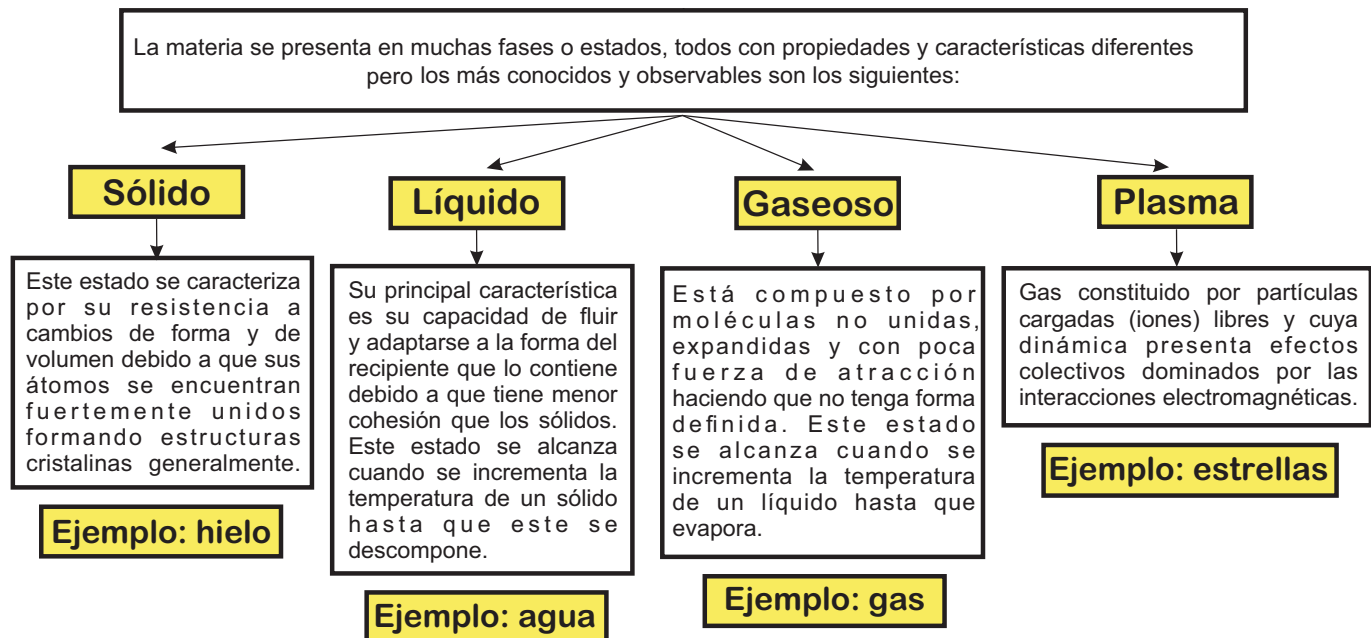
La materia se presenta en muchas fases o estados, todos con propiedades y características diferentes pero los más conocidos y observables son los siguientes:

Sólido

Este estado se caracteriza por su resistencia a cambios de forma y de volumen debido a que sus átomos se encuentran fuertemente unidos formando estructuras cristalinas generalmente.

Ejemplo: hielo

Líquido

Su principal característica es su capacidad de fluir y adaptarse a la forma del recipiente que lo contiene debido a que tiene menor cohesión que los sólidos. Este estado se alcanza cuando se incrementa la temperatura de un sólido hasta que este se descompone.

Ejemplo: agua

Gaseoso

Está compuesto por moléculas no unidas, expandidas y con poca fuerza de atracción haciendo que no tenga forma definida. Este estado se alcanza cuando se incrementa la temperatura de un líquido hasta que evapora.

Ejemplo: gas

Plasma

Gas constituido por partículas cargadas (iones) libres y cuya dinámica presenta efectos colectivos dominados por las interacciones electromagnéticas.

Ejemplo: estrellas